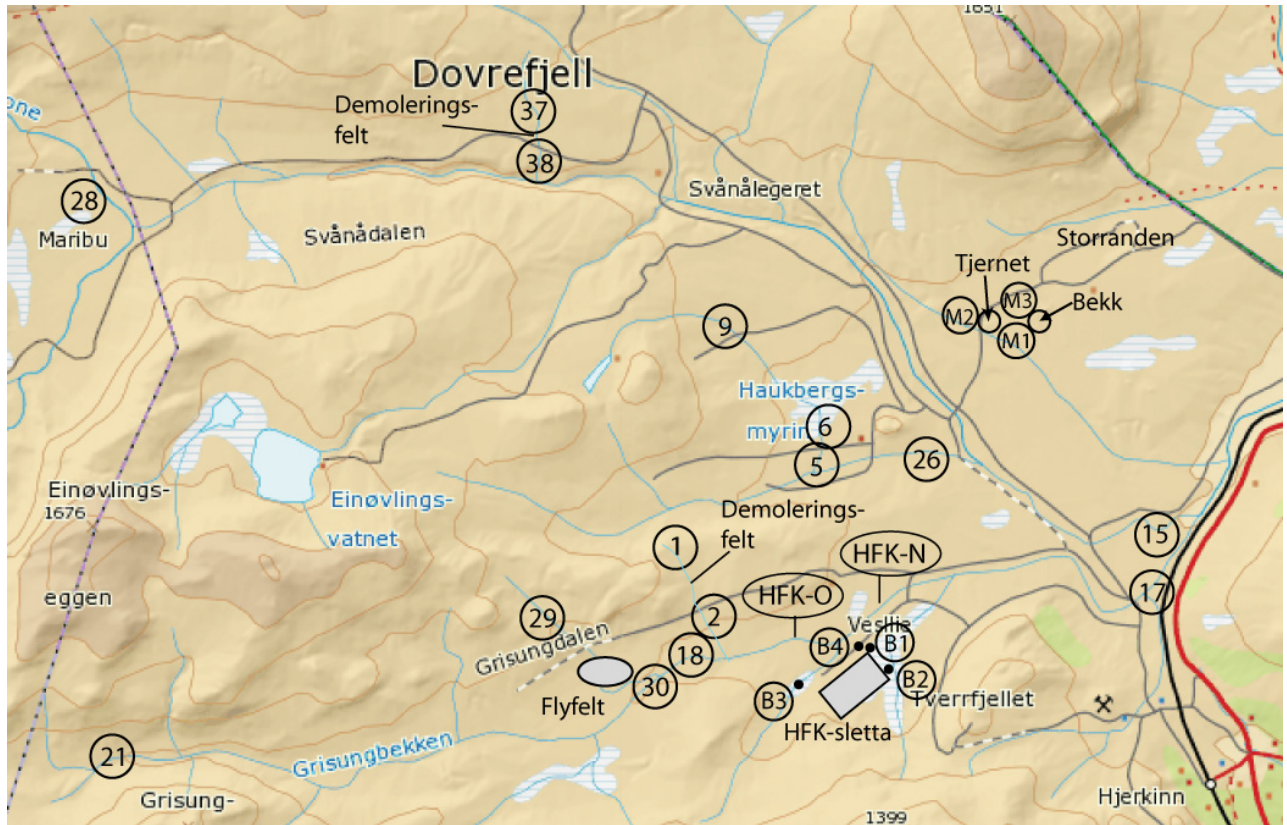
1651

Dovrefjell

one

Demoleringsfelt

37

38

28

Maribu

Svånådalen

Svånålegeret

Storranden

Tjernet

M3

M2

Bekk

M1

9

Haukbergsmyrin

6

5

26

Einøvlings-

1676

Einøvlingsvatnet

Demoleringsfelt

1

15

HFK-N

17

eggen

HFK-O

29

2

Veslfje

B4

B1

Grisungdalen

18

B2

Flyfelt

30

Tverrfjellet

B3

HFK-sletta

21

Grisungbekken

Grisung-

1399

Hjerkinn